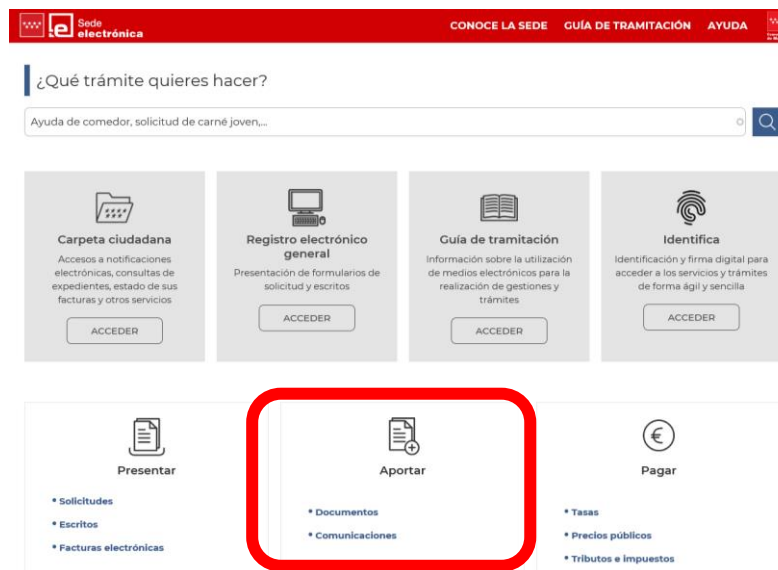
Sede electrónica

CONOCE LA SEDE GUÍA DE TRAMITACIÓN AYUDA

¿Qué trámite quieres hacer?

Ayuda de comedor, solicitud de carné joven,...

Carpeta ciudadana
Accesos a notificaciones electrónicas, consultas de expedientes, estado de sus facturas y otros servicios
ACCEDER

Registro electrónico general
Presentación de formularios de solicitud y escritos
ACCEDER

Guía de tramitación
Información sobre la utilización de medios electrónicos para la realización de gestiones y trámites
ACCEDER

Identifica
Identificación y firma digital para acceder a los servicios y trámites de forma ágil y sencilla
ACCEDER

Presentar
• Solicitudes
• Escritos
• Facturas electrónicas

Aportar
• Documentos
• Comunicaciones

Pagar
• Tasas
• Precios públicos
• Tributos e impuestos